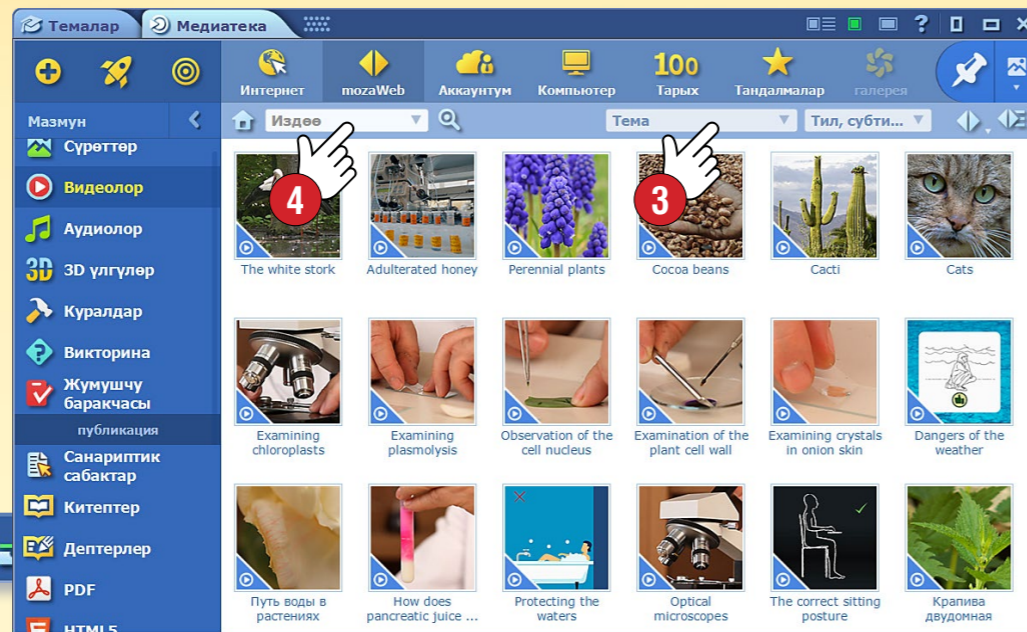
Темалар
Медиатека

Интернет
mozaWeb
Аккаунтум
Компьютер
100 Тарых
Тандалмалар
галерея

Мазмун
Сүрөттөр
Видеолор
Аудиолор
3D үлгүлөр
Куралдар
Викторина
Жумушчу баракчасы
публикация
Санариптик сабактар
Китептер
Дептерлер
PDF
HTML5

Издөө
Тема
Тил, субти...

4
3

The white stork
Adulterated honey
Perennial plants
Cocoa beans
Cacti
Cats
Examining chloroplasts
Examining plasmolysis
Observation of the cell nucleus
Examination of the plant cell wall
Examining crystals in onion skin
Dangers of the weather
Путь воды в растениях
How does pancreatic juice ...
Protecting the waters
Optical microscopes
The correct sitting posture
Крапива двудомная